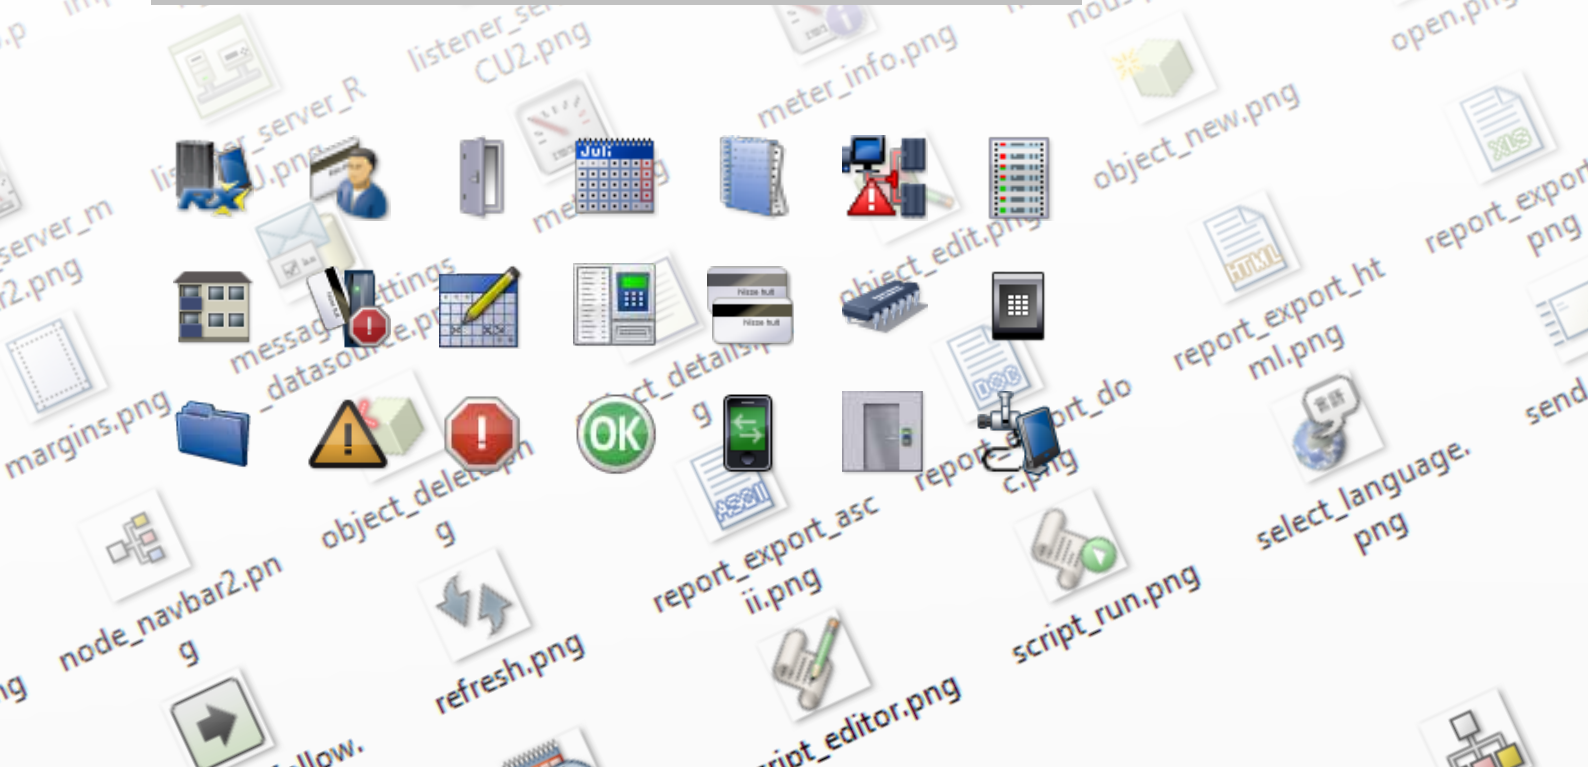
listener_server_CU2.png

meter_info.png

open.png

object_new.png

listener_server_RU.png

server_m2.png

object_edit.png

report_export_png

Juli

settings

message

datasource.png

object_details.png

report_export_html.png

margins.png

report_export_doc.png

send

select_language.png

OK

object_delete.png

report_export_ascii.png

node_navbar2.png

script_run.png

refresh.png

script_editor.png

follow.